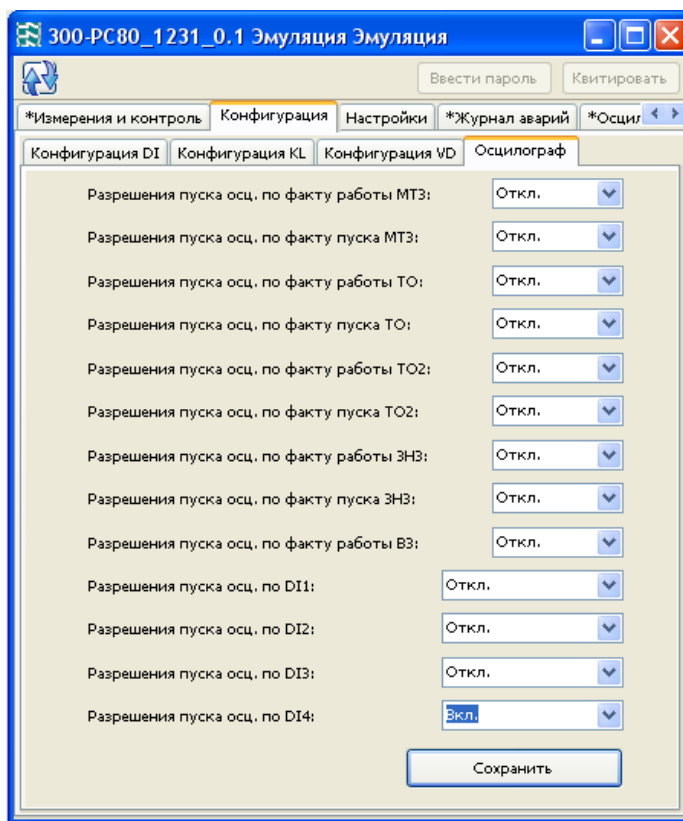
300-PC80_1231_0.1 Эмуляция Эмуляция

Ввести пароль Квитировать

*Измерения и контроль Конфигурация Настройки *Журнал аварий *Осцил

Конфигурация DI Конфигурация KL Конфигурация VD Осцилограф

Разрешения пуска осц. по факту работы МТЗ: Откл.

Разрешения пуска осц. по факту пуска МТЗ: Откл.

Разрешения пуска осц. по факту работы ТО: Откл.

Разрешения пуска осц. по факту пуска ТО: Откл.

Разрешения пуска осц. по факту работы ТО2: Откл.

Разрешения пуска осц. по факту пуска ТО2: Откл.

Разрешения пуска осц. по факту работы ЗНЗ: Откл.

Разрешения пуска осц. по факту пуска ЗНЗ: Откл.

Разрешения пуска осц. по факту работы ВЗ: Откл.

Разрешения пуска осц. по DI1: Откл.

Разрешения пуска осц. по DI2: Откл.

Разрешения пуска осц. по DI3: Откл.

Разрешения пуска осц. по DI4: Вкл.

Сохранить